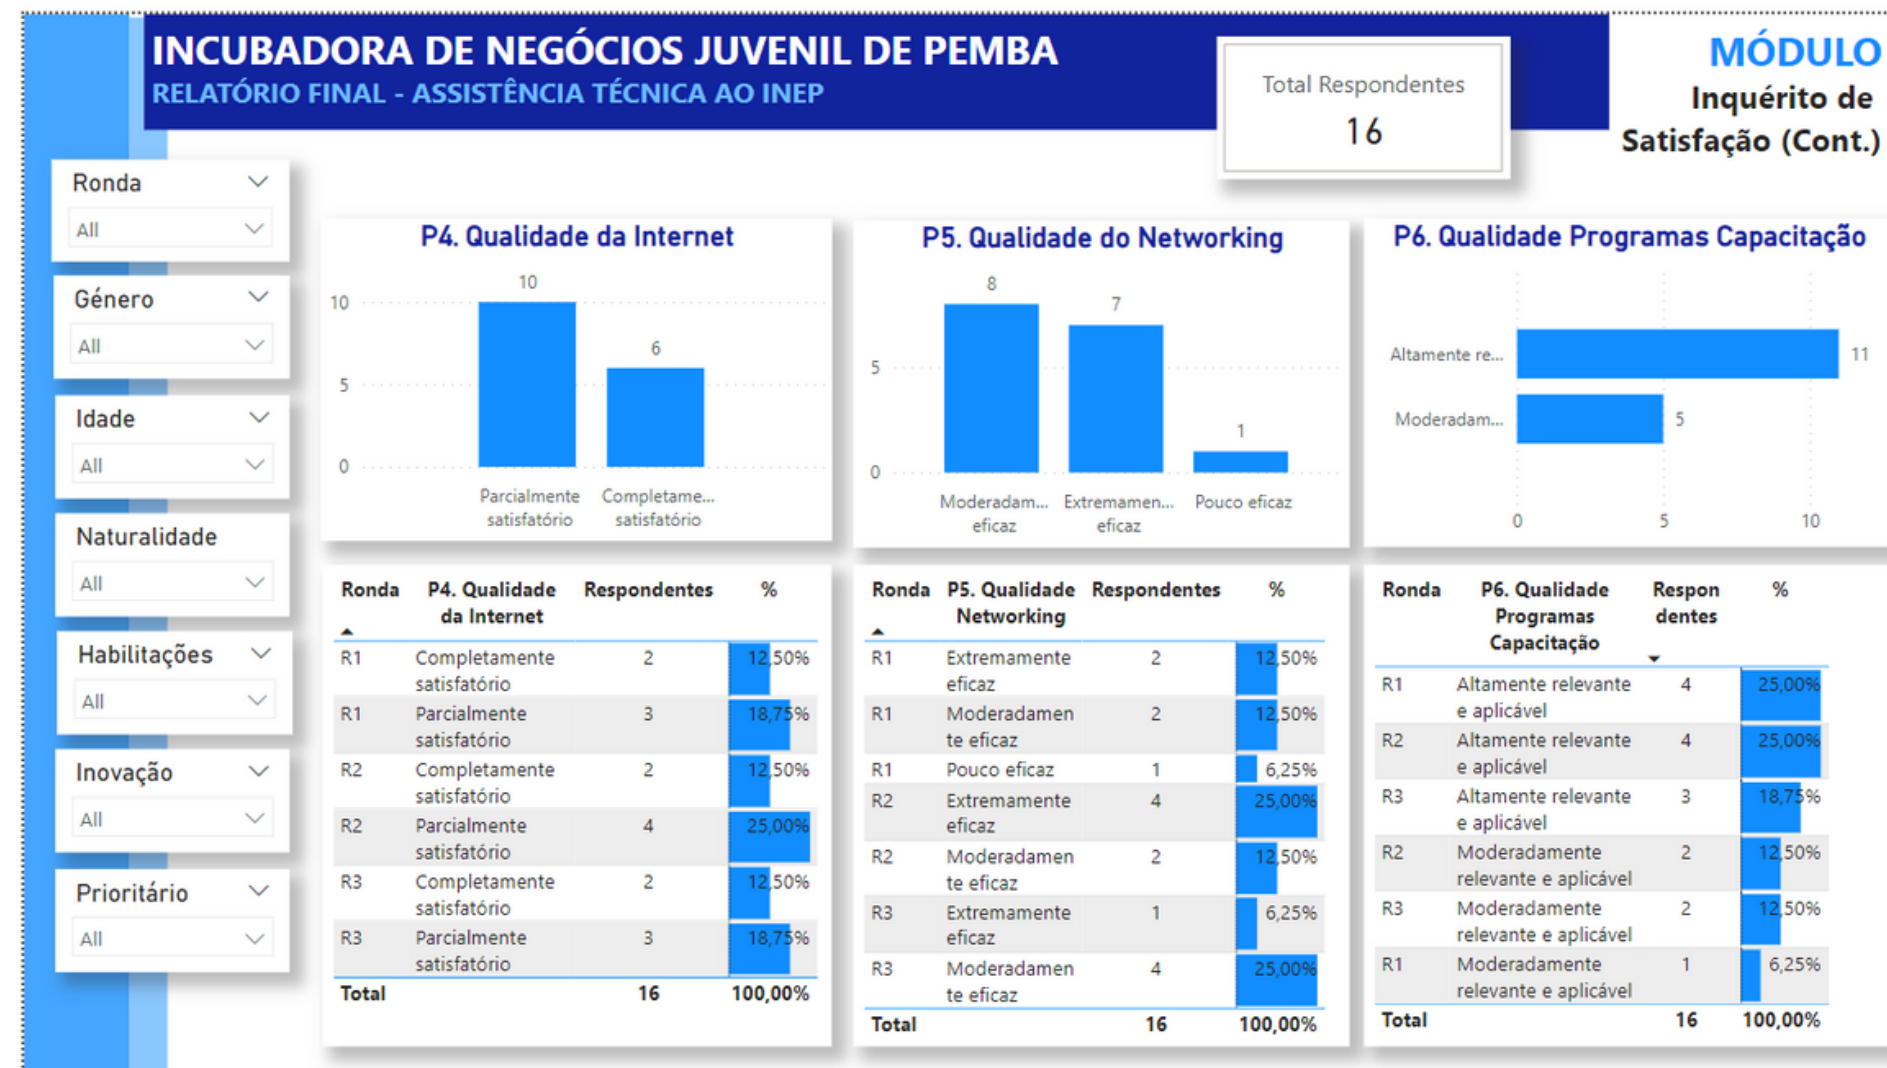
INCUBADORA DE NEGÓCIOS JUVENIL DE PEMBA
RELATÓRIO FINAL - ASSISTÊNCIA TÉCNICA AO INEP

Total Respondentes
16

MÓDULO
Inquérito de Satisfação (Cont.)

Ronda
All

Género
All

Idade
All

Naturalidade
All

Habilitações
All

Inovação
All

Prioritário
All

P4. Qualidade da Internet

10
5
0
10
6
Parcialmente satisfatório
Completame... satisfatório

P5. Qualidade do Networking

5
0
8
7
1
Moderadam... eficaz
Extremamen... eficaz
Pouco eficaz

P6. Qualidade Programas Capacitação

Altamente re...
Moderadam...
11
5
0
5
10

| Ronda | P4. Qualidade da Internet | Respondentes | % |
|---|---|---|---|
| R1 | Completamente satisfatório | 2 | 12,50% |
| R1 | Parcialmente satisfatório | 3 | 18,75% |
| R2 | Completamente satisfatório | 2 | 12,50% |
| R2 | Parcialmente satisfatório | 4 | 25,00% |
| R3 | Completamente satisfatório | 2 | 12,50% |
| R3 | Parcialmente satisfatório | 3 | 18,75% |
| Total | | 16 | 100,00% |

| Ronda | P5. Qualidade Networking | Respondentes | % |
|---|---|---|---|
| R1 | Extremamente eficaz | 2 | 12,50% |
| R1 | Moderadamente eficaz | 2 | 12,50% |
| R1 | Pouco eficaz | 1 | 6,25% |
| R2 | Extremamente eficaz | 4 | 25,00% |
| R2 | Moderadamente eficaz | 2 | 12,50% |
| R3 | Extremamente eficaz | 1 | 6,25% |
| R3 | Moderadamente eficaz | 4 | 25,00% |
| Total | | 16 | 100,00% |

| Ronda | P6. Qualidade Programas Capacitação | Respondentes | % |
|---|---|---|---|
| R1 | Altamente relevante e aplicável | 4 | 25,00% |
| R2 | Altamente relevante e aplicável | 4 | 25,00% |
| R3 | Altamente relevante e aplicável | 3 | 18,75% |
| R2 | Moderadamente relevante e aplicável | 2 | 12,50% |
| R3 | Moderadamente relevante e aplicável | 2 | 12,50% |
| R1 | Moderadamente relevante e aplicável | 1 | 6,25% |
| Total | | 16 | 100,00% |